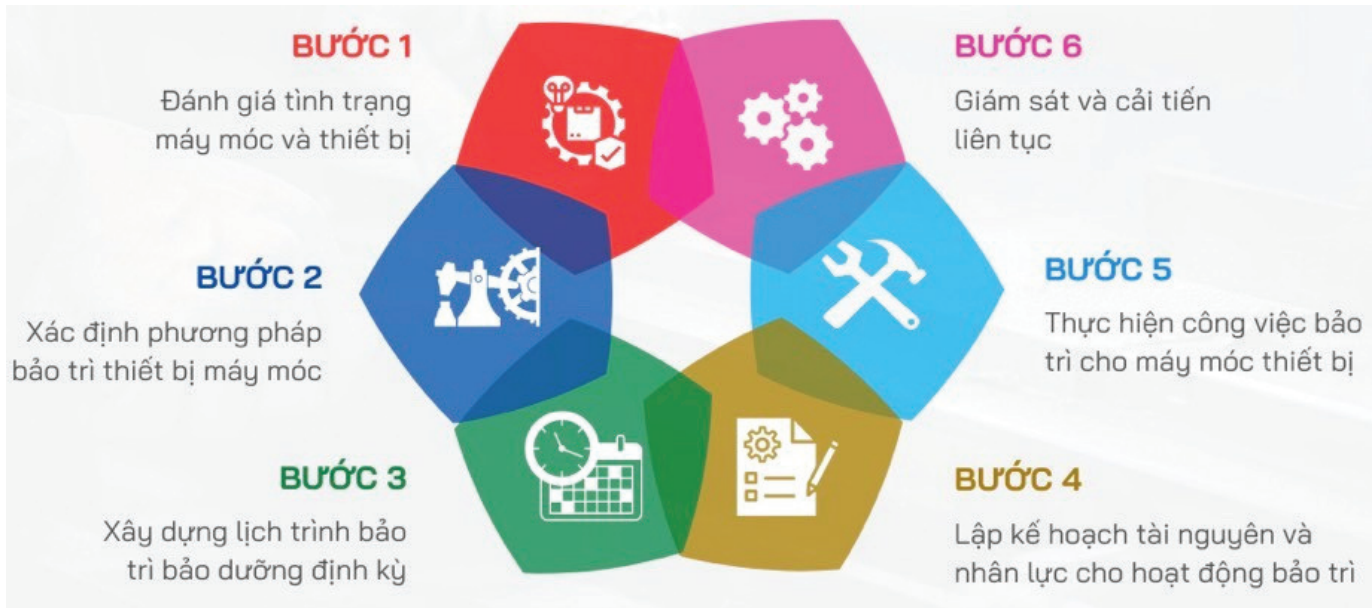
BƯỚC 1

Đánh giá tình trạng máy móc và thiết bị

BƯỚC 6

Giám sát và cải tiến liên tục

BƯỚC 2

Xác định phương pháp bảo trì thiết bị máy móc

BƯỚC 5

Thực hiện công việc bảo trì cho máy móc thiết bị

BƯỚC 3

Xây dựng lịch trình bảo trì bảo dưỡng định kỳ

BƯỚC 4

Lập kế hoạch tài nguyên và nhân lực cho hoạt động bảo trì